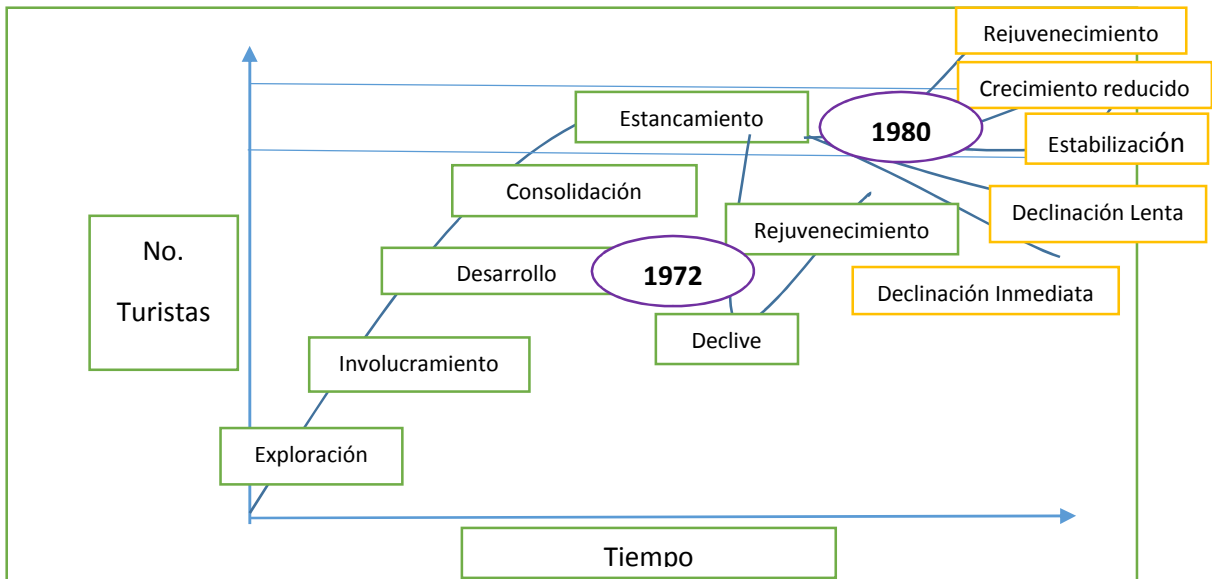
Rejuvenecimiento

Crecimiento reducido

Estancamiento

1980

Estabilización

Consolidación

Declinación Lenta

Rejuvenecimiento

No.

Turistas

Desarrollo

1972

Declinación Inmediata

Declive

Involucramiento

Exploración

Tiempo